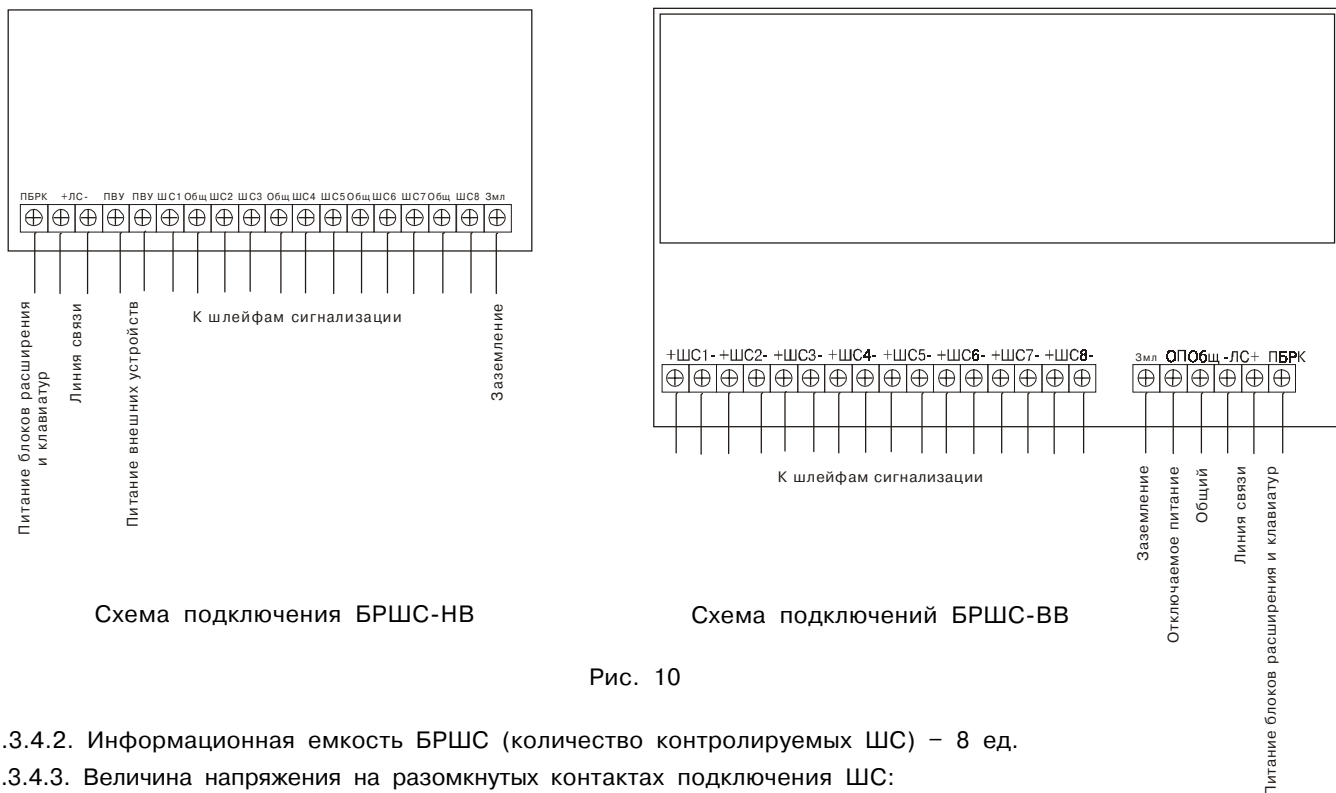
ПБРК +ЛС- ПВУ ПВУ ШС1 Общ ШС2 ШС3 Общ ШС4 ШС5 Общ ШС6 ШС7 Общ ШС8 Змл

Питание блоков расширения и клавиатур

Линия связи

Питание внешних устройств

К шлейфам сигнализации

Заземление

+ШС1- +ШС2- +ШС3- +ШС4- +ШС5- +ШС6- +ШС7- +ШС8-

Змл ОП Общ -ЛС+ ПБРК

К шлейфам сигнализации

Заземление

Отключаемое питание

Общий

Линия связи

Питание блоков расширения и клавиатур

Схема подключения БРШС-НВ

Схема подключений БРШС-ВВ

Рис. 10

.3.4.2. Информационная емкость БРШС (количество контролируемых ШС) – 8 ед.

.3.4.3. Величина напряжения на разомкнутых контактах подключения ШС: